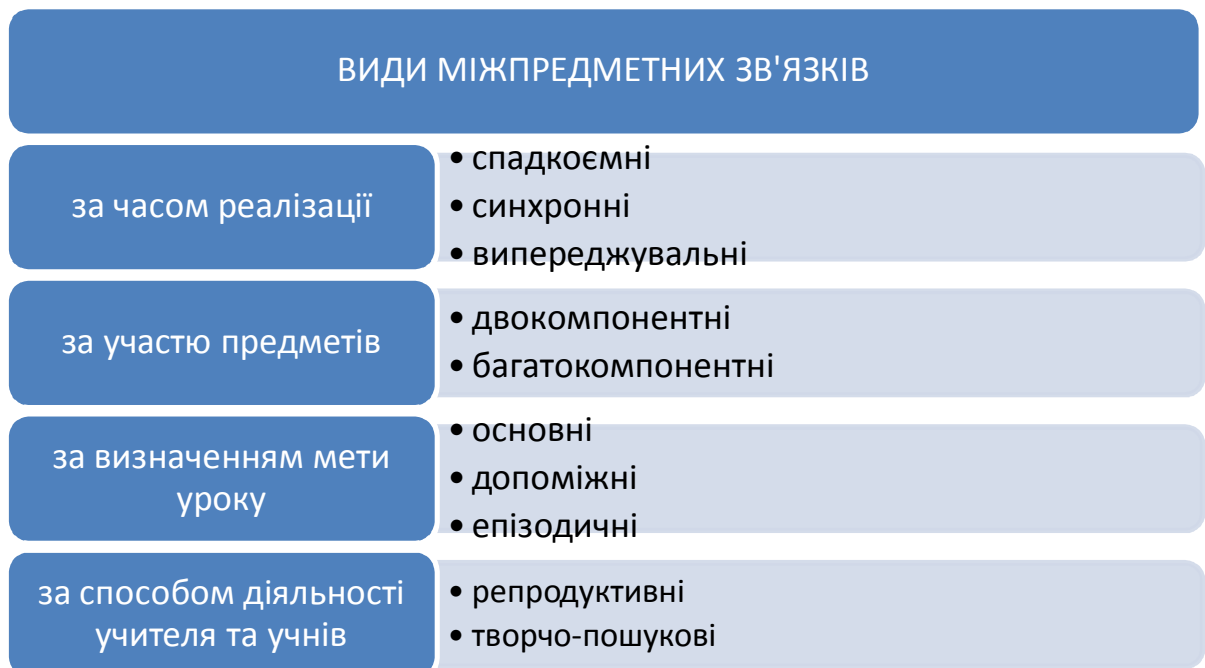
ВИДИ МІЖПРЕДМЕТНИХ ЗВ'ЯЗКІВ

за часом реалізації
- спадкоємні
- синхронні
- випереджувальні

за участю предметів
- двокомпонентні
- багатокомпонентні

за визначенням мети уроку
- основні
- допоміжні
- епізодичні

за способом діяльності учителя та учнів
- репродуктивні
- творчо-пошукові